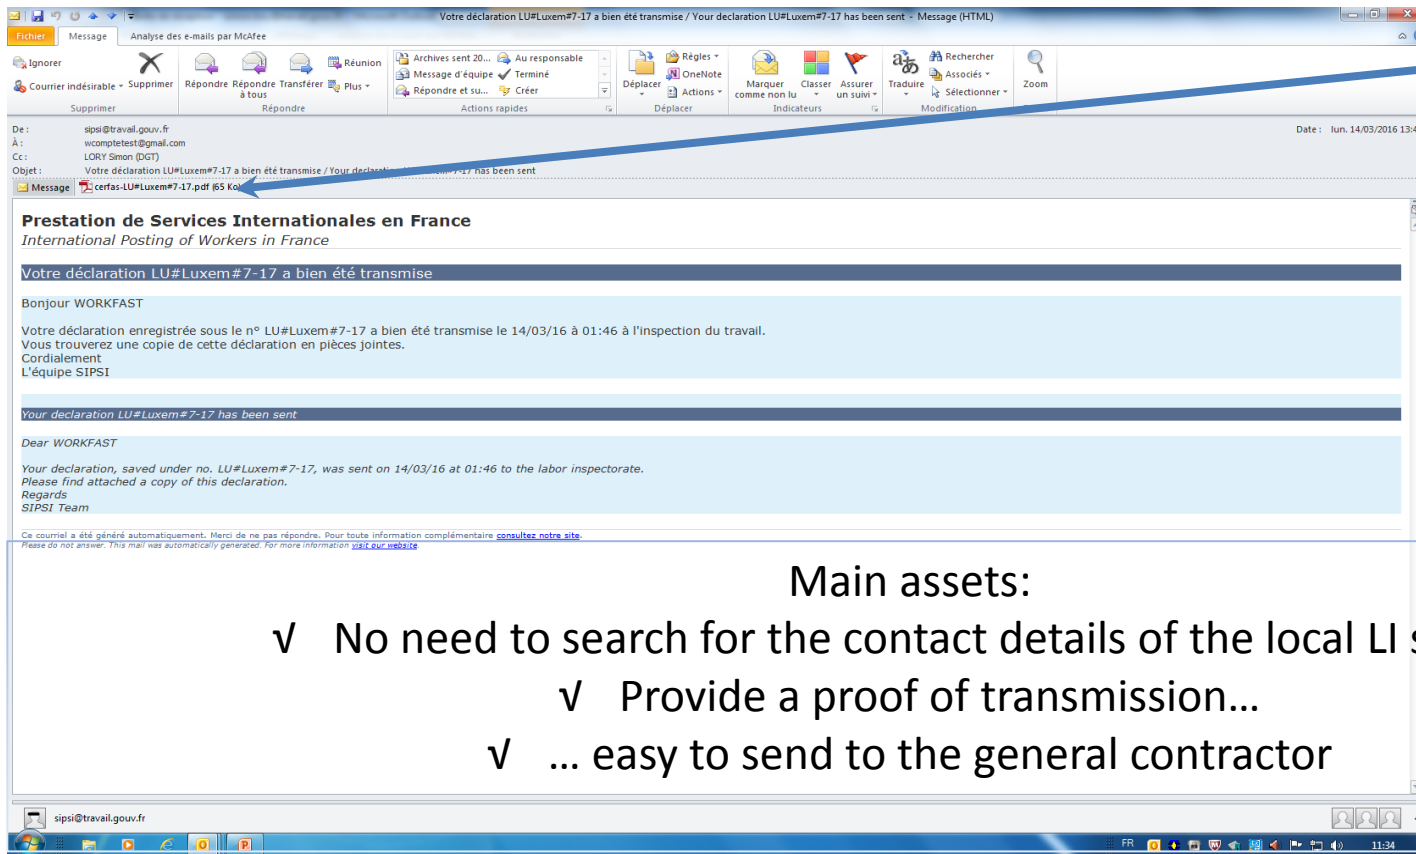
Votre déclaration LU#Luxem#7-17 a bien été transmise / Your declaration LU#Luxem#7-17 has been sent - Message (HTML)

Fichier | Message | Analyse des e-mails par McAfee

Ignorer
Courrier indésirable
Supprimer
Supprimer

Répondre | Répondre à tous | Transférer | Réunion | Plus
Répondre

Archives sent 20... | Au responsable | Message d'équipe | Terminé | Répondre et su... | Créer
Actions rapides

Déplacer | Règles | OneNote | Actions
Déplacer

Marquer comme non lu | Classer | Assurer un suivi
Indicateurs

Traduire | Rechercher | Associés | Sélectionner
Modification

Zoom

De : sipsi@travail.gouv.fr
À : wcomptetest@gmail.com
Cc : LORY Simon (DGT)
Objet : Votre déclaration LU#Luxem#7-17 a bien été transmise / Your declaration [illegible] has been sent

Date : lun. 14/03/2016 13:4

Message | cerfas-LU#Luxem#7-17.pdf (65 Ko)

Prestation de Services Internationales en France
International Posting of Workers in France

Votre déclaration LU#Luxem#7-17 a bien été transmise

Bonjour WORKFAST

Votre déclaration enregistrée sous le n° LU#Luxem#7-17 a bien été transmise le 14/03/16 à 01:46 à l'inspection du travail.
Vous trouverez une copie de cette déclaration en pièces jointes.
Cordialement
L'équipe SIPSI

Your declaration LU#Luxem#7-17 has been sent

Dear WORKFAST

Your declaration, saved under no. LU#Luxem#7-17, was sent on 14/03/16 at 01:46 to the labor inspectorate.
Please find attached a copy of this declaration.
Regards
SIPSI Team

Ce courriel a été généré automatiquement. Merci de ne pas répondre. Pour toute information complémentaire consultez notre site.
Please do not answer. This mail was automatically generated. For more information visit our website.

Main assets:
√ No need to search for the contact details of the local LI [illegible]
√ Provide a proof of transmission…
√ … easy to send to the general contractor

sipsi@travail.gouv.fr

FR 11:34